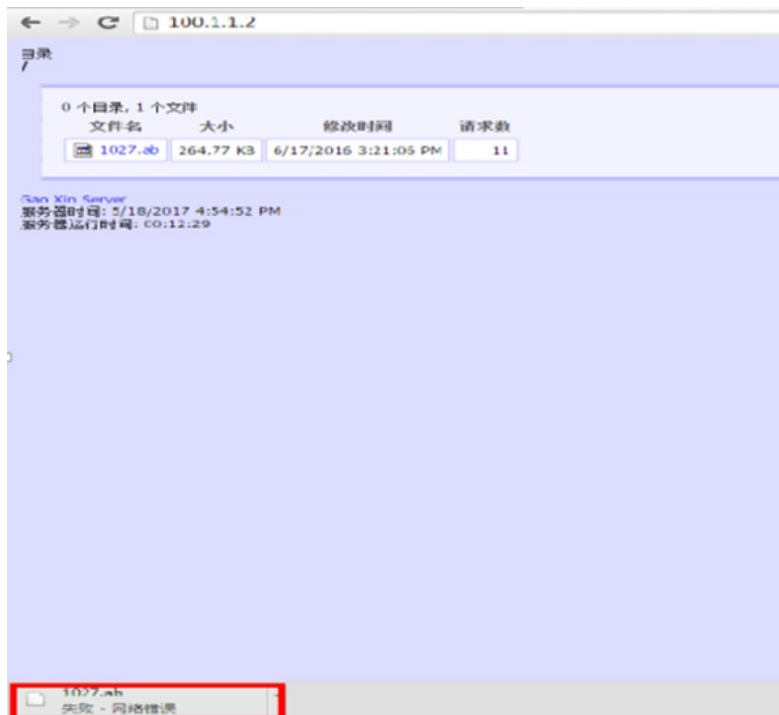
100.1.1.2

目录
/

0 个目录, 1 个文件

| 文件名 | 大小 | 修改时间 | 请求数 |
|---|---|---|---|
| 1027.ab | 264.77 KB | 6/17/2016 3:21:05 PM | 11 |

Gao Xin Server
服务器时间: 5/18/2017 4:54:52 PM
服务器运行时间: 00:12:29

1027.ab
失败 - 网络错误